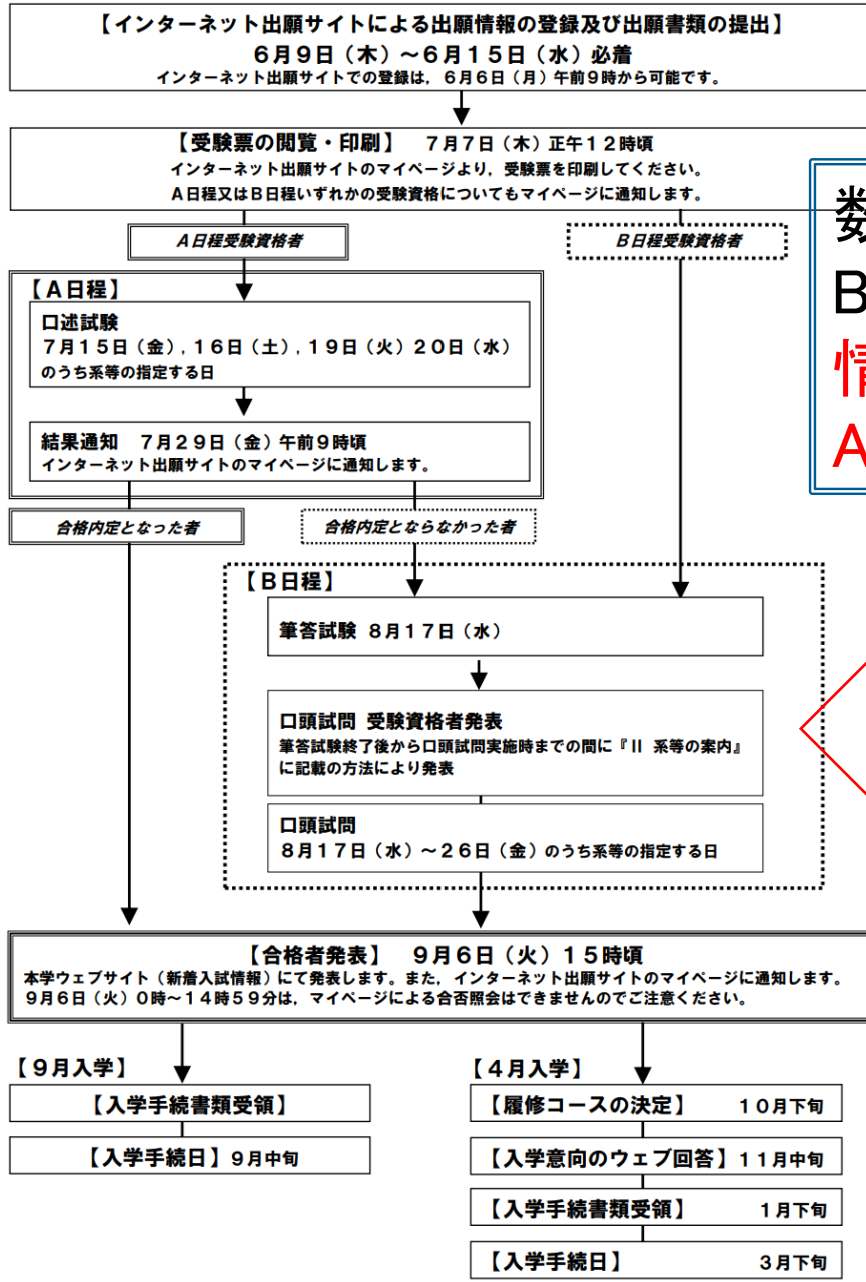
【インターネット出願サイトによる出願情報の登録及び出願書類の提出】
６月９日（木）～６月１５日（水）必着
インターネット出願サイトでの登録は，６月６日（月）午前９時から可能です。

【受験票の閲覧・印刷】　７月７日（木）正午１２時頃
インターネット出願サイトのマイページより，受験票を印刷してください。
Ａ日程又はＢ日程いずれかの受験資格についてもマイページに通知します。

数
B
情
A

Ａ日程受験資格者

Ｂ日程受験資格者

【Ａ日程】
口述試験
７月１５日（金），１６日（土），１９日（火）２０日（水）
のうち系等の指定する日

結果通知　７月２９日（金）午前９時頃
インターネット出願サイトのマイページに通知します。

合格内定となった者

合格内定とならなかった者

【Ｂ日程】
筆答試験　８月１７日（水）

口頭試問　受験資格者発表
筆答試験終了後から口頭試問実施時までの間に『II　系等の案内』に記載の方法により発表

口頭試問
８月１７日（水）～２６日（金）のうち系等の指定する日

【合格者発表】　９月６日（火）１５時頃
本学ウェブサイト（新着入試情報）にて発表します。また，インターネット出願サイトのマイページに通知します。
９月６日（火）０時～１４時５９分は，マイページによる合否照会はできませんのでご注意ください。

【９月入学】
【入学手続書類受領】
【入学手続日】９月中旬

【４月入学】
【履修コースの決定】　１０月下旬
【入学意向のウェブ回答】１１月中旬
【入学手続書類受領】　１月下旬
【入学手続日】　３月下旬